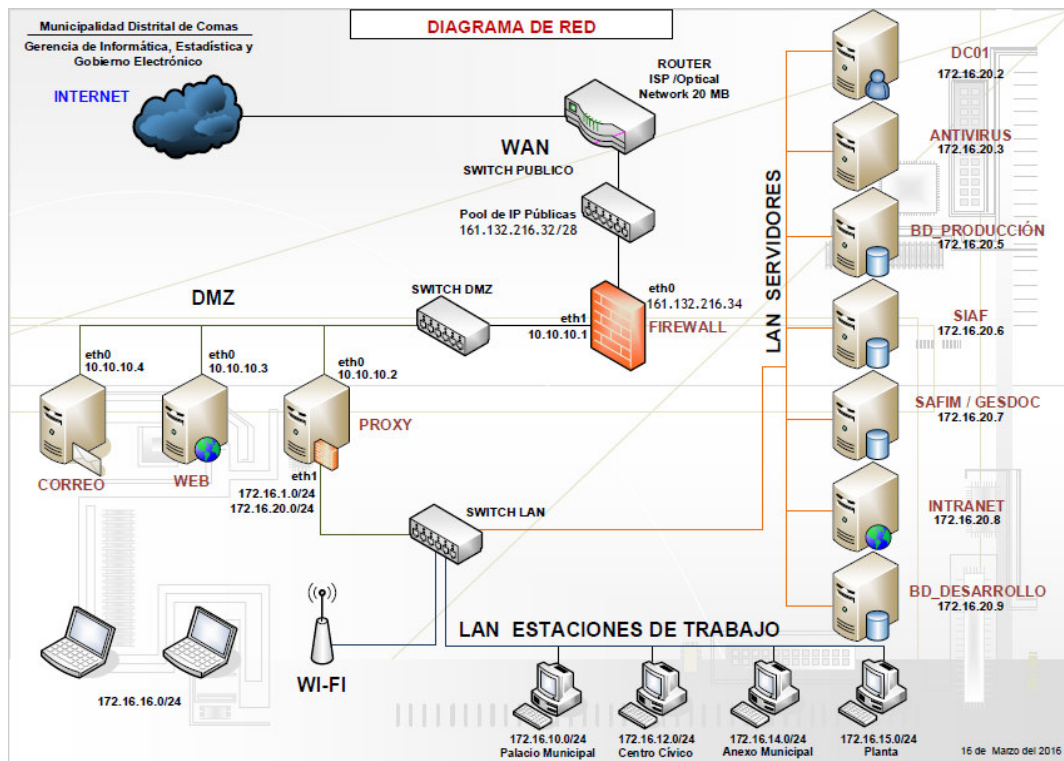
Municipalidad Distrital de Comas
Gerencia de Informática, Estadística y Gobierno Electrónico

DIAGRAMA DE RED

INTERNET

ROUTER
ISP /Optical
Network 20 MB

WAN
SWITCH PUBLICO

Pool de IP Públicas
161.132.216.32/28

eth0
161.132.216.34

FIREWALL

eth1
10.10.10.1

SWITCH DMZ

DMZ

eth0
10.10.10.4

eth0
10.10.10.3

eth0
10.10.10.2

CORREO

WEB

PROXY

eth1
172.16.1.0/24
172.16.20.0/24

SWITCH LAN

LAN SERVIDORES

DC01
172.16.20.2

ANTIVIRUS
172.16.20.3

BD_PRODUCCIÓN
172.16.20.5

SIAF
172.16.20.6

SAFIM / GESDOC
172.16.20.7

INTRANET
172.16.20.8

BD_DESARROLLO
172.16.20.9

WI-FI

172.16.16.0/24

LAN ESTACIONES DE TRABAJO

172.16.10.0/24
Palacio Municipal

172.16.12.0/24
Centro Cívico

172.16.14.0/24
Anexo Municipal

172.16.15.0/24
Planta

16 de Marzo del 2016